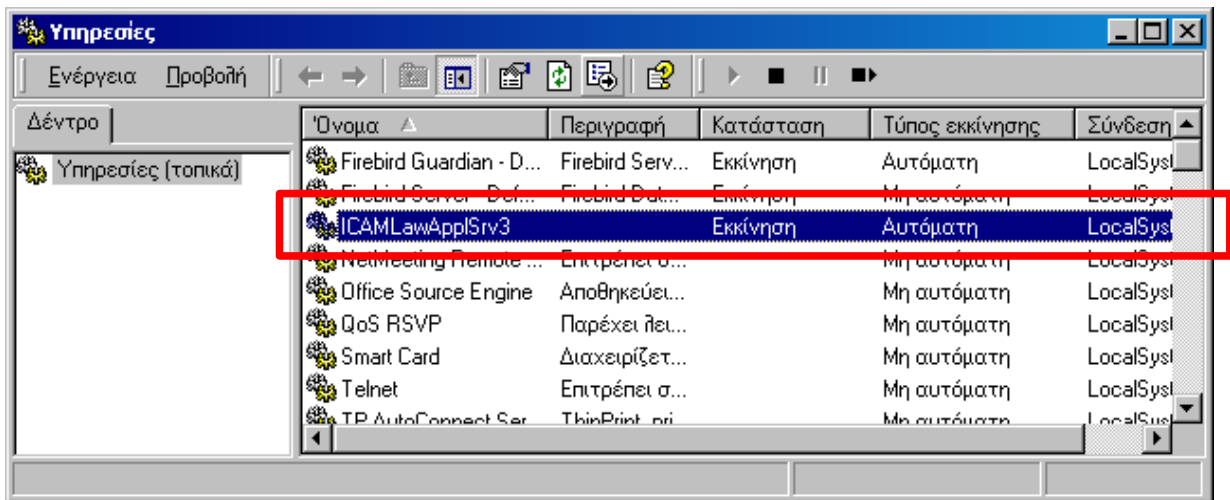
Υπηρεσίες

Ενέργεια Προβολή

Δέντρο

Υπηρεσίες (τοπικά)

| Όνομα | Περιγραφή | Κατάσταση | Τύπος εκκίνησης | Σύνδεση |
|---|---|---|---|---|
| Firebird Guardian - D... | Firebird Serv... | Εκκίνηση | Αυτόματη | LocalSys |
| Firebird Server - Def... | Firebird Dat... | Εκκίνηση | Μη αυτόματη | LocalSys |
| ICAMLawApplSrv3 | | Εκκίνηση | Αυτόματη | LocalSys |
| NetMeeting Remote ... | Επιτρέπει σ... | | Μη αυτόματη | LocalSys |
| Office Source Engine | Αποθηκεύει... | | Μη αυτόματη | LocalSys |
| QoS RSVP | Παρέχει λει... | | Μη αυτόματη | LocalSys |
| Smart Card | Διαχειρίζετ... | | Μη αυτόματη | LocalSys |
| Telnet | Επιτρέπει σ... | | Μη αυτόματη | LocalSys |
| TP AutoConnect Ser... | ThinPrint pri... | | Μη αυτόματη | LocalSys |